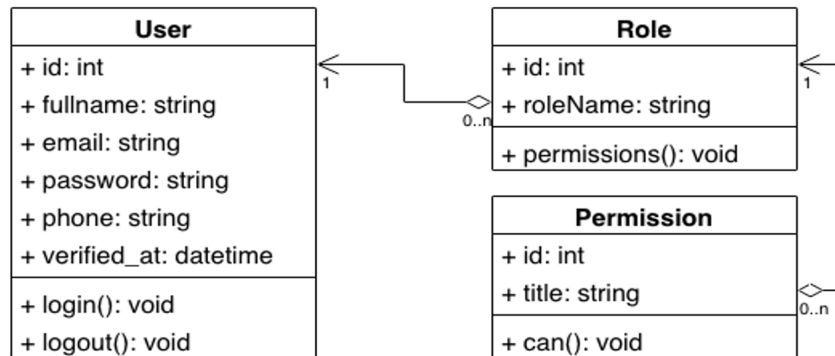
User

+ id: int
+ fullname: string
+ email: string
+ password: string
+ phone: string
+ verified_at: datetime

+ login(): void
+ logout(): void

1

0..n

Role

+ id: int
+ roleName: string

+ permissions(): void

1

Permission

+ id: int
+ title: string

+ can(): void

0..n